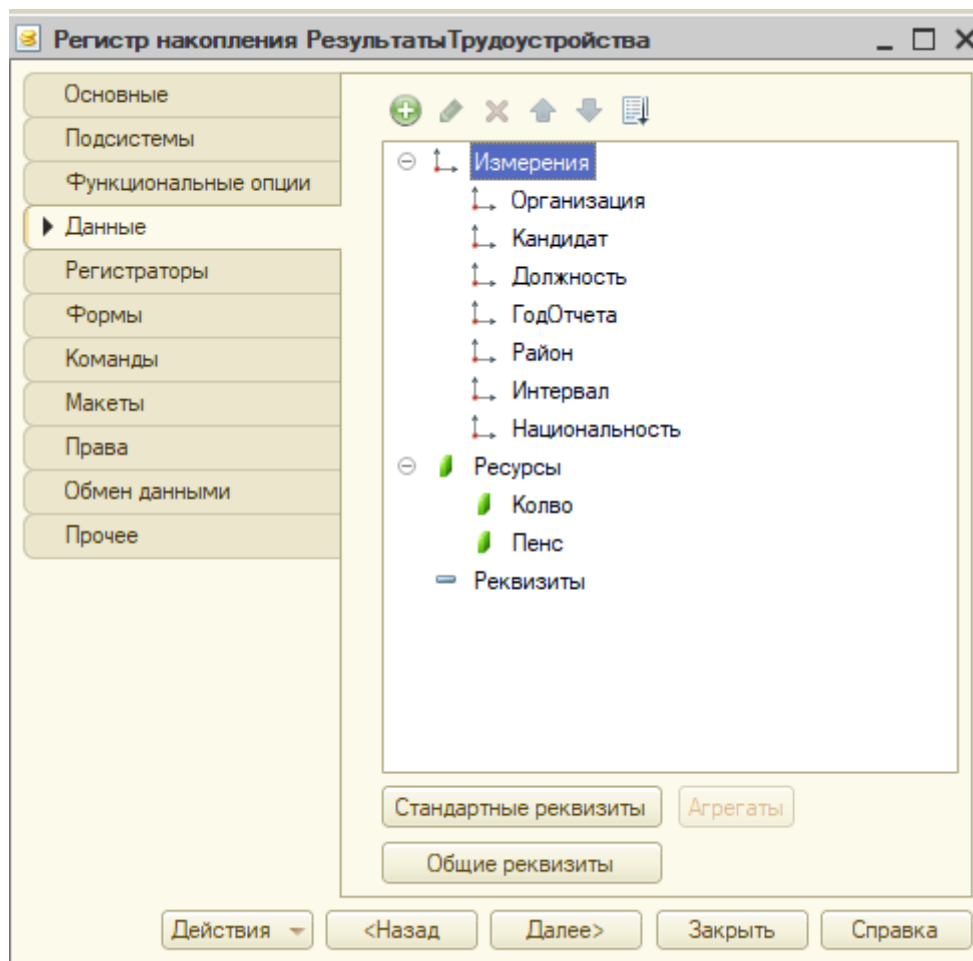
Регистр накопления РезультатыТрудоустройства

Основные
Подсистемы
Функциональные опции
Данные
Регистраторы
Формы
Команды
Макеты
Права
Обмен данными
Прочее

Измерения
Организация
Кандидат
Должность
ГодОтчета
Район
Интервал
Национальность
Ресурсы
Колво
Пенс
Реквизиты

Стандартные реквизиты
Агрегаты
Общие реквизиты

Действия
<Назад
Далее>
Закрыть
Справка